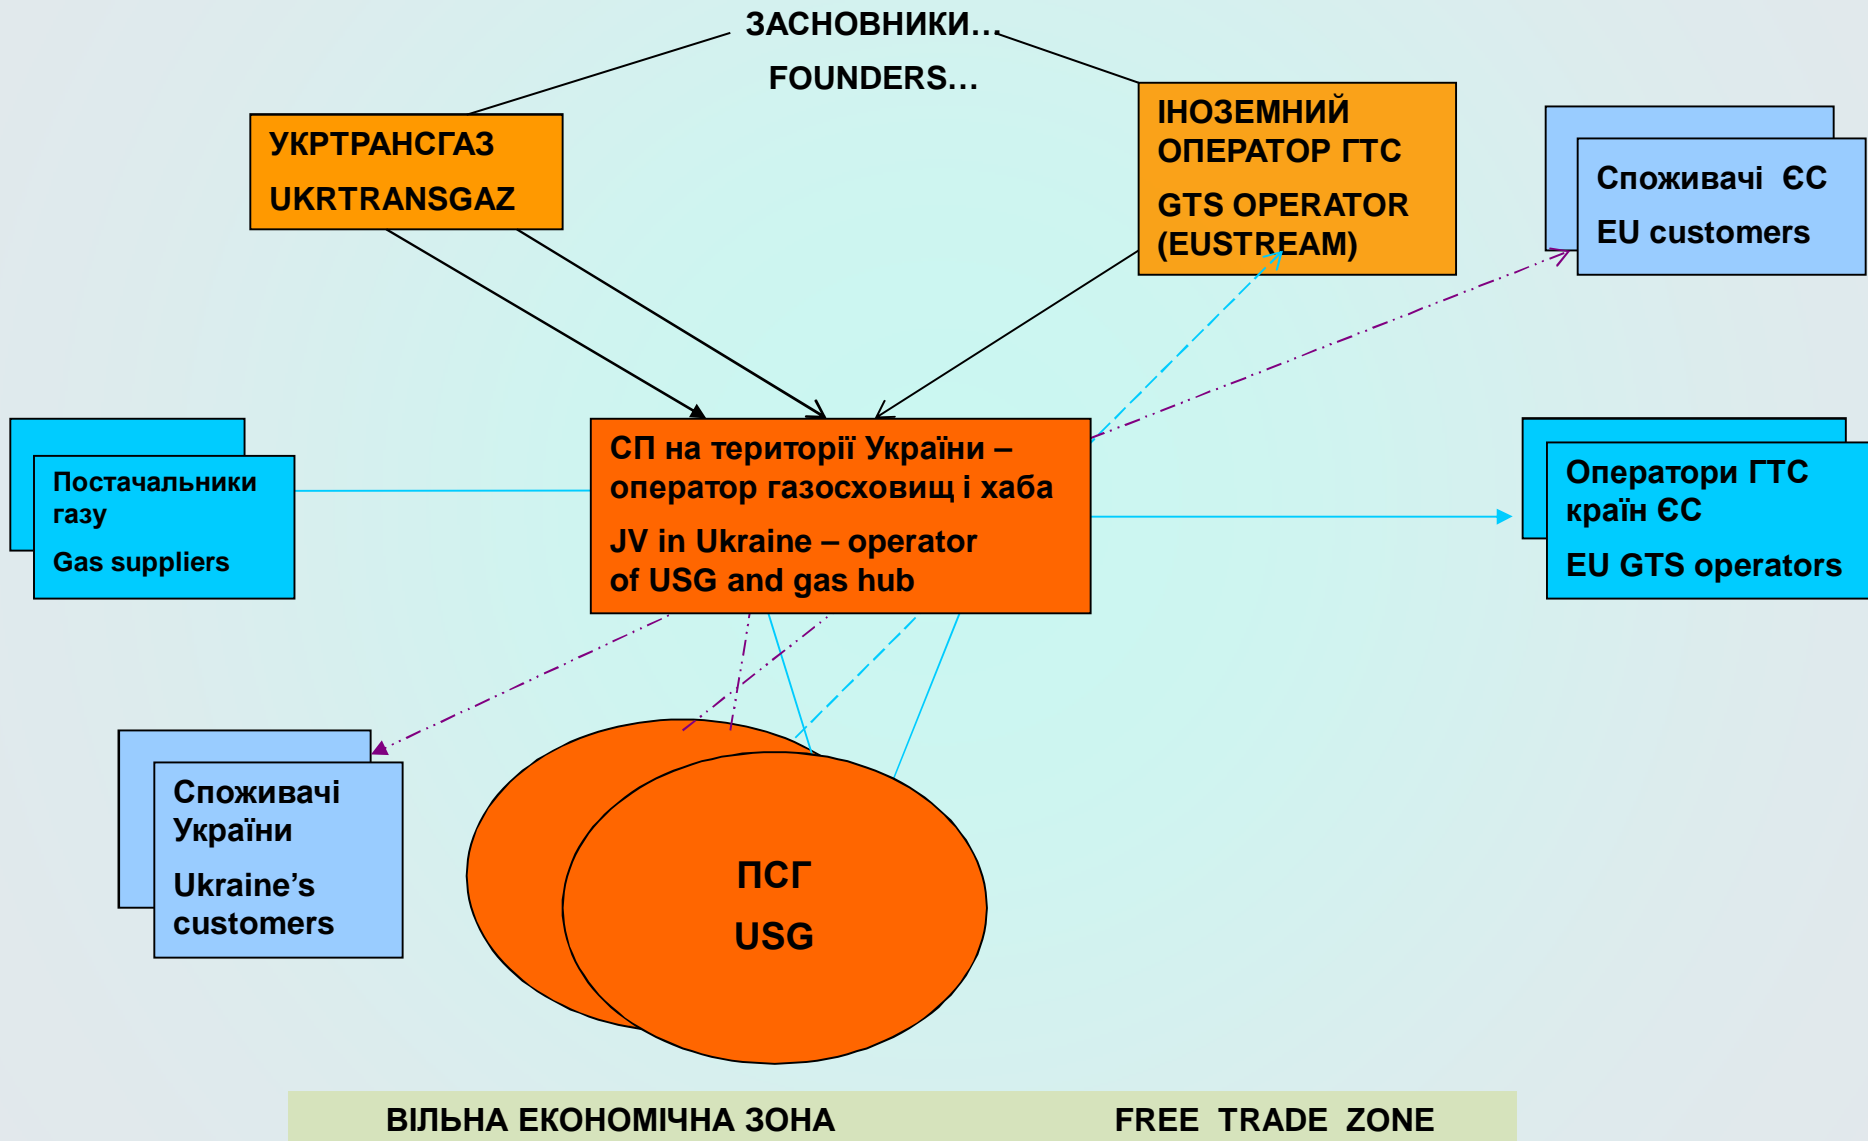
ЗАСНОВНИКИ…

FOUNDERS…

УКРТРАНСГАЗ

UKRTRANSGAZ

ІНОЗЕМНИЙ ОПЕРАТОР ГТС

GTS OPERATOR (EUSTREAM)

Споживачі ЄС

EU customers

Постачальники газу

Gas suppliers

СП на території України – оператор газосховищ і хаба

JV in Ukraine – operator of USG and gas hub

Оператори ГТС країн ЄС

EU GTS operators

Споживачі України

Ukraine’s customers

ПСГ

USG

ВІЛЬНА ЕКОНОМІЧНА ЗОНА FREE TRADE ZONE